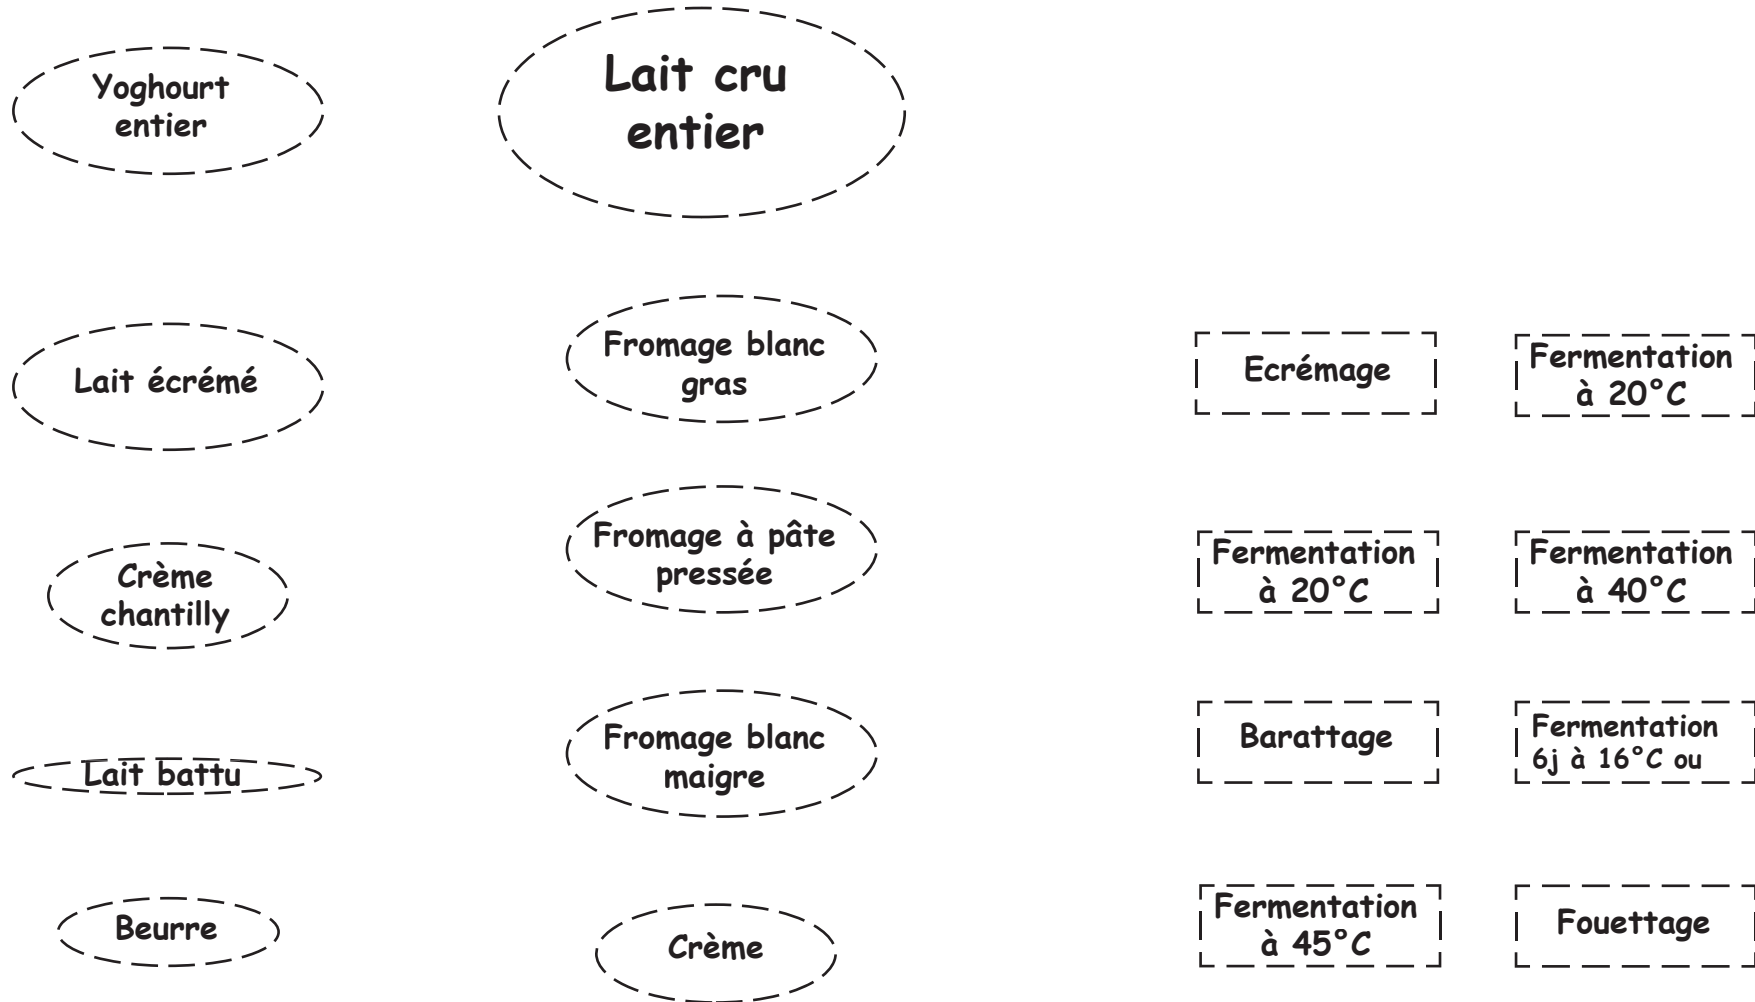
Yoghourt entier

Lait cru entier

Lait écrémé

Fromage blanc gras

Ecrémage

Fermentation à 20°C

Crème chantilly

Fromage à pâte pressée

Fermentation à 20°C

Fermentation à 40°C

Lait battu

Fromage blanc maigre

Barattage

Fermentation 6j à 16°C ou

Beurre

Crème

Fermentation à 45°C

Fouettage